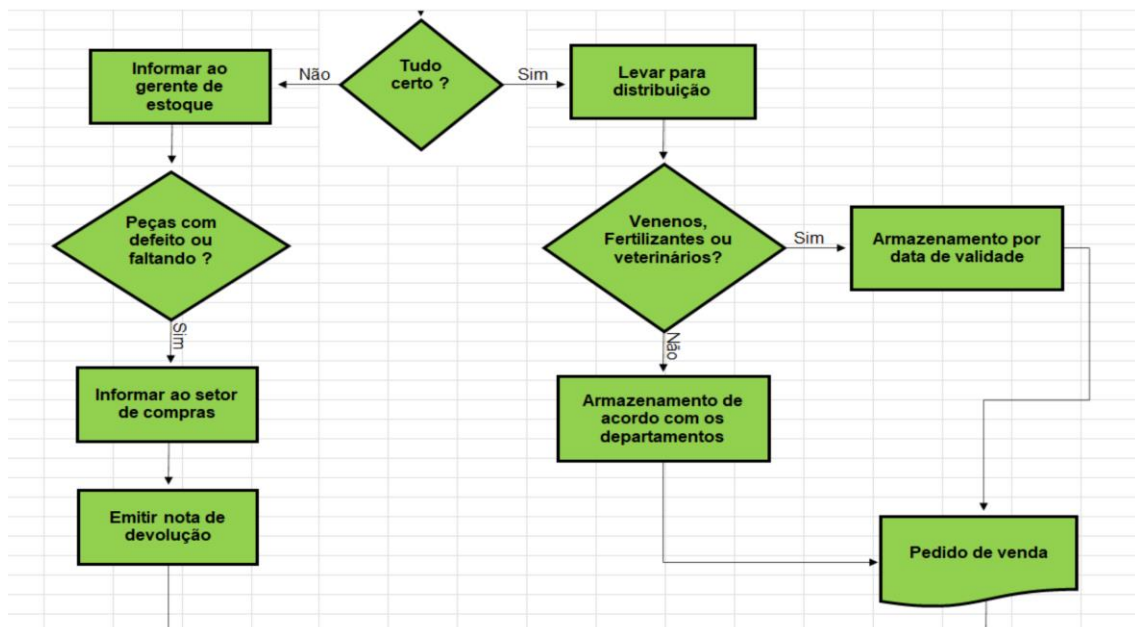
Informar ao gerente de estoque

Não

Tudo certo ?

Sim

Levar para distribuição

Peças com defeito ou faltando ?

Sim

Informar ao setor de compras

Emitir nota de devolução

Venenos, Fertilizantes ou veterinários?

Sim

Armazenamento por data de validade

Não

Armazenamento de acordo com os departamentos

Pedido de venda